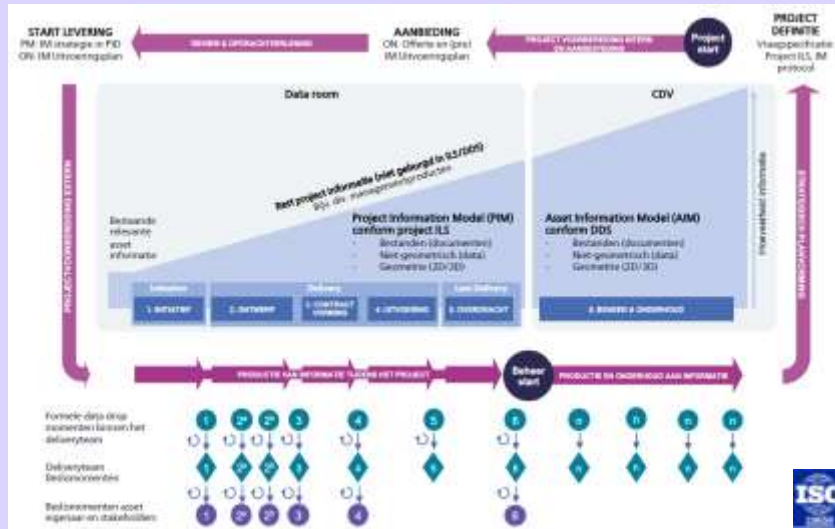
START LEVERING
PM: IM strategie in PID
ON: IM Uitvoeringsplan

AANBEDING
ON: Offerte en (pre) IM Uitvoeringsplan

PROJECT DEFINITIE
Vraagspecificatie Project ILS, IM protocol

Project start

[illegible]

PROJECTVOORBEREIDING EXTERN EN AANBESTEDING

Data room

CDV

Rest project informatie (niet geborgd in ILS/DDS)
Bijv. div. managementproducten

Bestaande relevante asset informatie

Project Information Model (PIM) conform project ILS
- Bestanden (documenten)
- Niet-geometrisch (data)
- Geometrie (2D/3D)

Asset Information Model (AIM) conform DDS
- Bestanden (documenten)
- Niet-geometrisch (data)
- Geometrie (2D/3D)

Historische informatie

PROJECTVOORBEREIDING EXTERN

STRATEGISCHE PLANVORMING

Initiation

Delivery

Last Delivery

1. INITIATIEF

2. ONTWERP

3. CONTRACT VORMING

4. UITVOERING

5. OVERDRACHT

6. BEHEER & ONDERHOUD

PRODUCTIE VAN INFORMATIE TIJDENS HET PROJECT

Beheer start

PRODUCTIE EN ONDERHOUD VAN INFORMATIE

Formele data drop momenten binnen het deliveryteam

Deliveryteam Beslismomenten

Beslismomenten asset eigenaar en stakeholders

1 2a 2b 3 4 5 6 n n n n

ISO